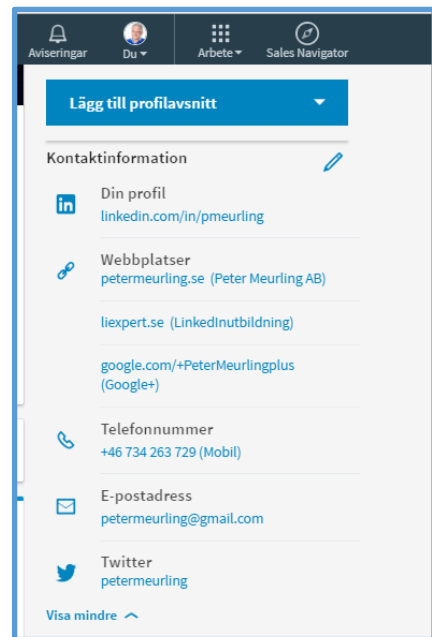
Aviseringar Du Arbete Sales Navigator

Lägg till profilavsnitt

Kontaktinformation

Din profil
linkedin.com/in/pmeurling

Webbplatser
petermeurling.se (Peter Meurling AB)

liexpert.se (LinkedInutbildning)

google.com/+PeterMeurlingplus (Google+)

Telefonnummer
+46 734 263 729 (Mobil)

E-postadress
petermeurling@gmail.com

Twitter
petermeurling

Visa mindre